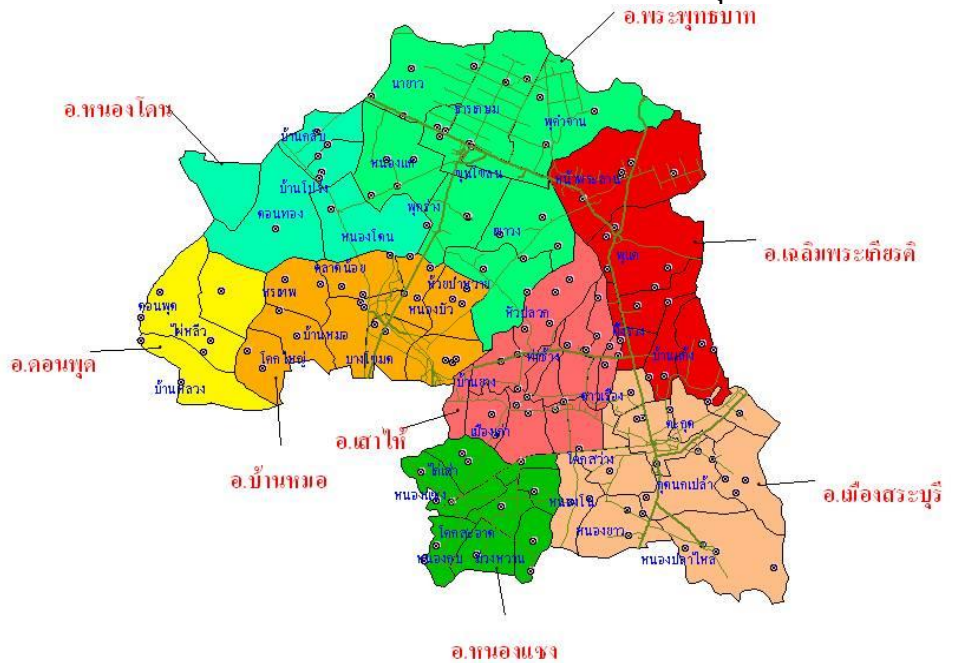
อ.พระพุทธบาท

อ.หนองโดน

อ.เฉลิมพระเกียรติ

อ.ดอนพุด

อ.เสาไห้

อ.บ้านหมอ

อ.เมืองสระบุรี

อ.หนองแซง

นายาว

ธารเกษม

พุคำจาน

บ้านกลับ

หนองแก

ขุนโขลน

หน้าพระลาน

บ้านโปร่ง

ดอนทอง

พุกร่าง

หนองโดน

ตลาดน้อย

พุแค

ห้วยบง

ห้วยป่าหวาย

หรเทพ

หนองบัว

ดอนพุด

ไผ่หลิ่ว

บ้านหมอ

หัวปลวก

โคกใหญ่

บางโขมด

ต้นตาล

บ้านยาง

บ้านครัว

บ้านลี่วง

ตาลเดี่ยว

ตะกุด

เมืองเก่า

โคกสว่าง

กุดนกเปล้า

ไก่เส่า

หนองหมู

หนองโน

โคกสะอาด

หนองยาว

หนองกบ

ม่วงหวาน

หนองปลาไหล